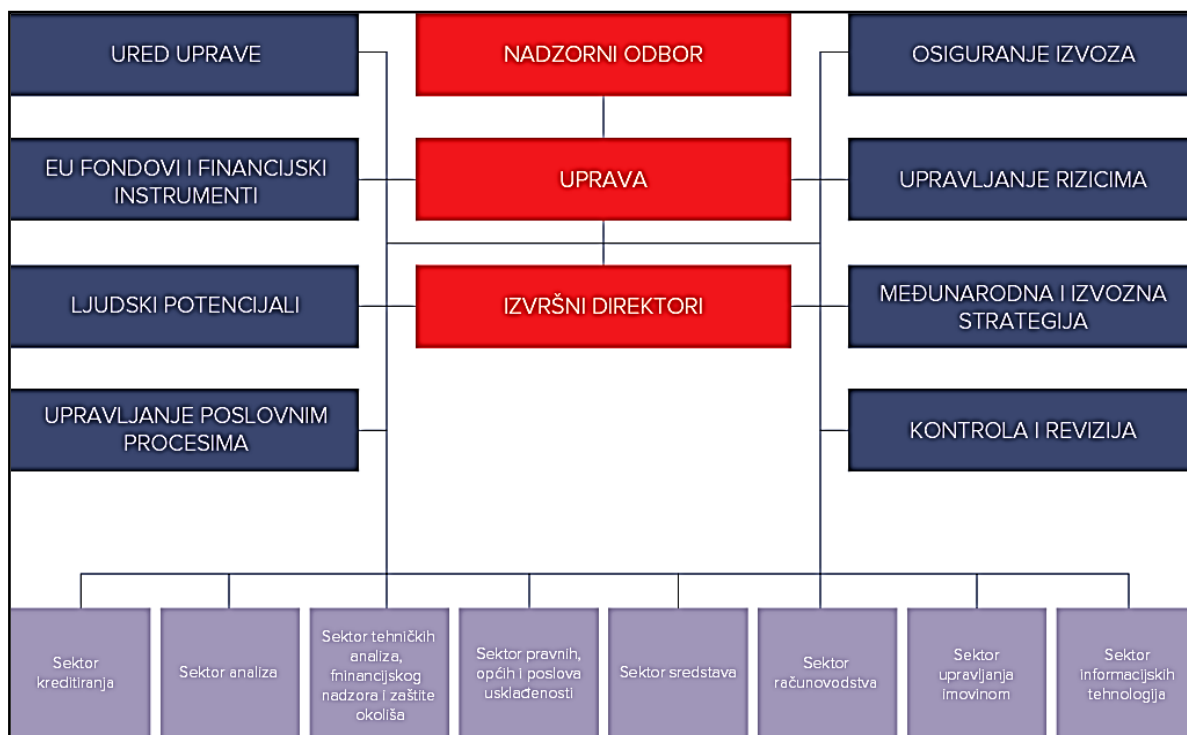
URED UPRAVE

NADZORNI ODBOR

OSIGURANJE IZVOZA

EU FONDOVI I FINANCIJSKI INSTRUMENTI

UPRAVA

UPRAVLJANJE RIZICIMA

LJUDSKI POTENCIJALI

IZVRŠNI DIREKTORI

MEĐUNARODNA I IZVOZNA STRATEGIJA

UPRAVLJANJE POSLOVNIM PROCESIMA

KONTROLA I REVIZIJA

Sektor kreditiranja

Sektor analiza

Sektor tehničkih analiza, fninancijskog nadzora i zaštite okoliša

Sektor pravnih, općih i poslova usklađenosti

Sektor sredstava

Sektor računovodstva

Sektor upravljanja imovinom

Sektor informacijskih tehnologija